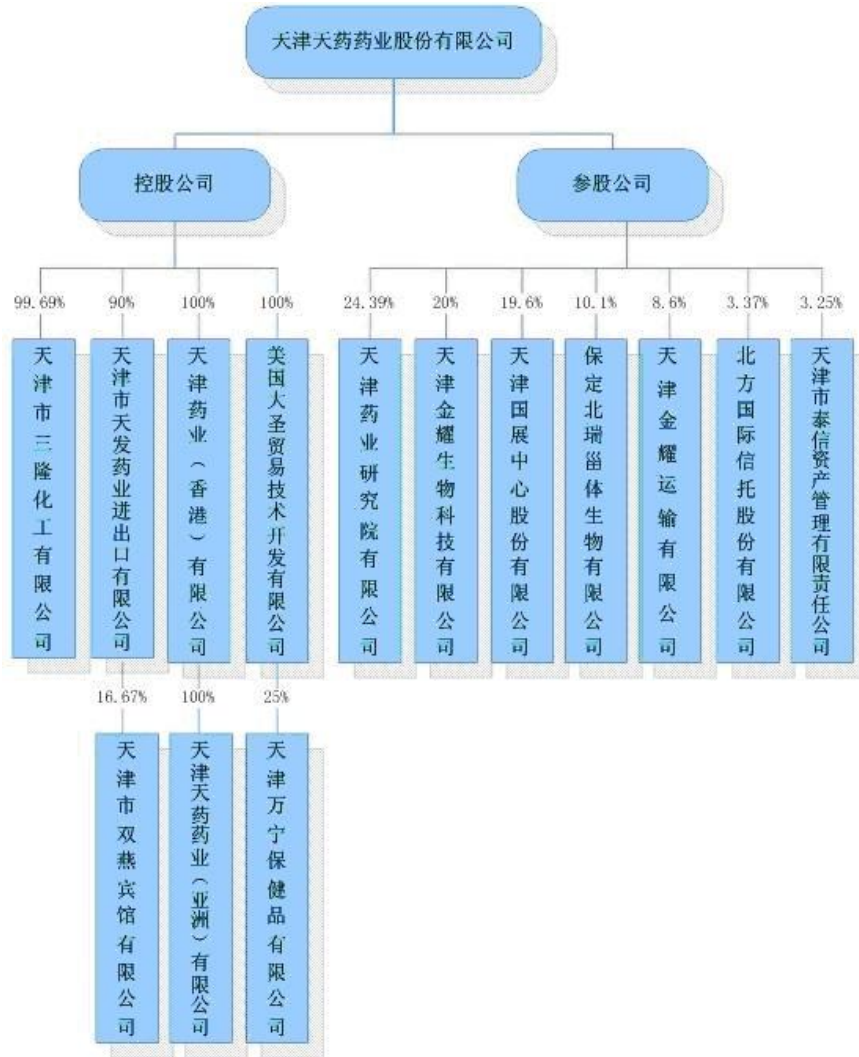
天津天药药业股份有限公司

控股公司

参股公司

99.69%
天津市三隆化工有限公司

90%
天津市天发药业进出口有限公司

100%
天津药业（香港）有限公司

100%
美国大圣贸易技术开发有限公司

24.39%
天津药业研究院有限公司

20%
天津金耀生物科技有限公司

19.6%
天津国展中心股份有限公司

10.1%
保定北瑞甾体生物有限公司

8.6%
天津金耀运输有限公司

3.37%
北方国际信托股份有限公司

3.25%
天津市泰信资产管理有限责任公司

16.67%
天津市双燕宾馆有限公司

100%
天津天药药业（亚洲）有限公司

25%
天津万宁保健品有限公司